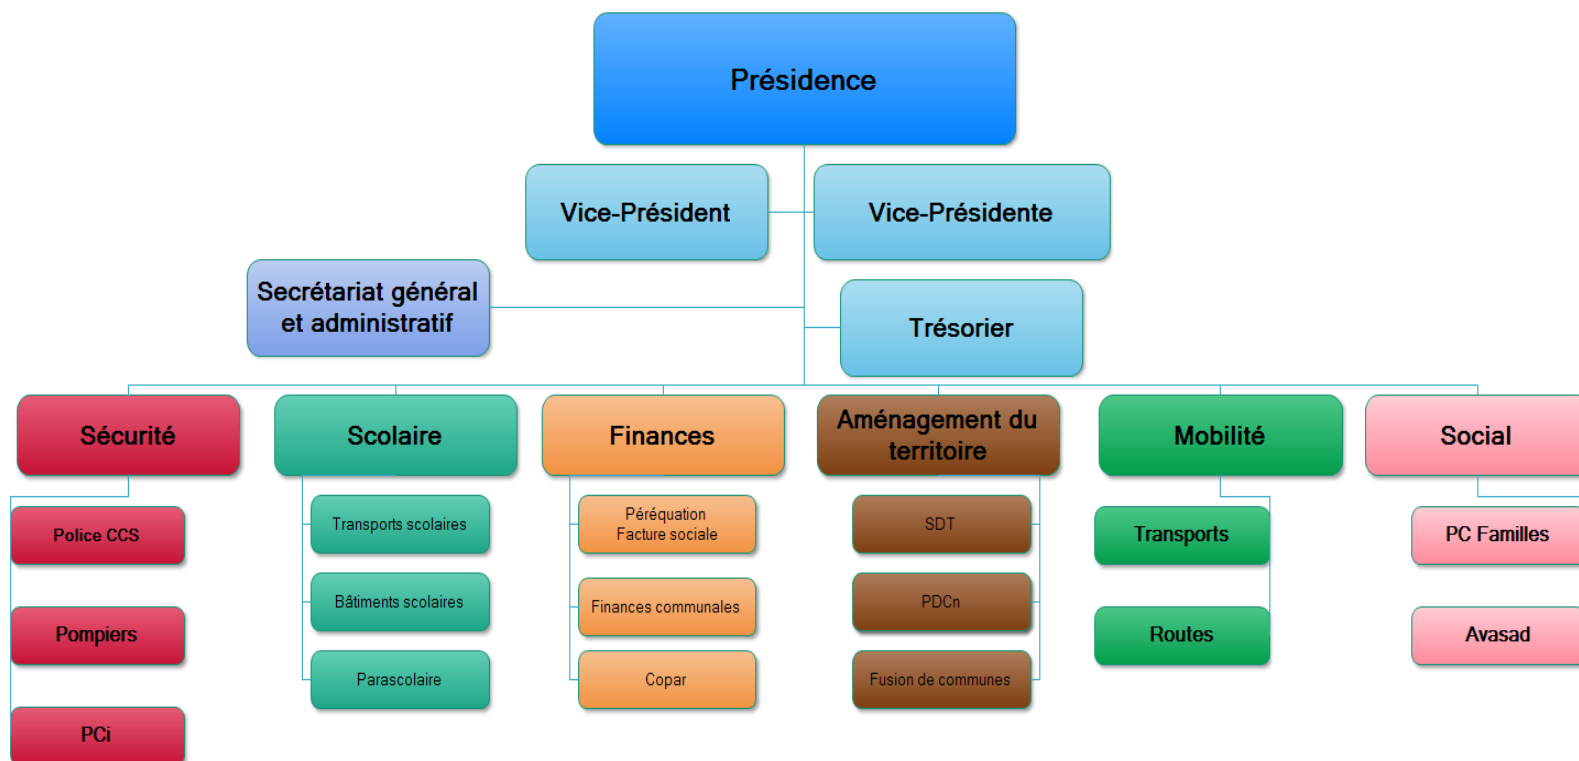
Présidence

Vice-Président

Vice-Présidente

Secrétariat général et administratif

Trésorier

Sécurité

Police CCS

Pompiers

PCi

Scolaire

Transports scolaires

Bâtiments scolaires

Parascolaire

Finances

Péréquation
Facture sociale

Finances communales

Copar

Aménagement du territoire

SDT

PDCn

Fusion de communes

Mobilité

Transports

Routes

Social

PC Familles

Avasad